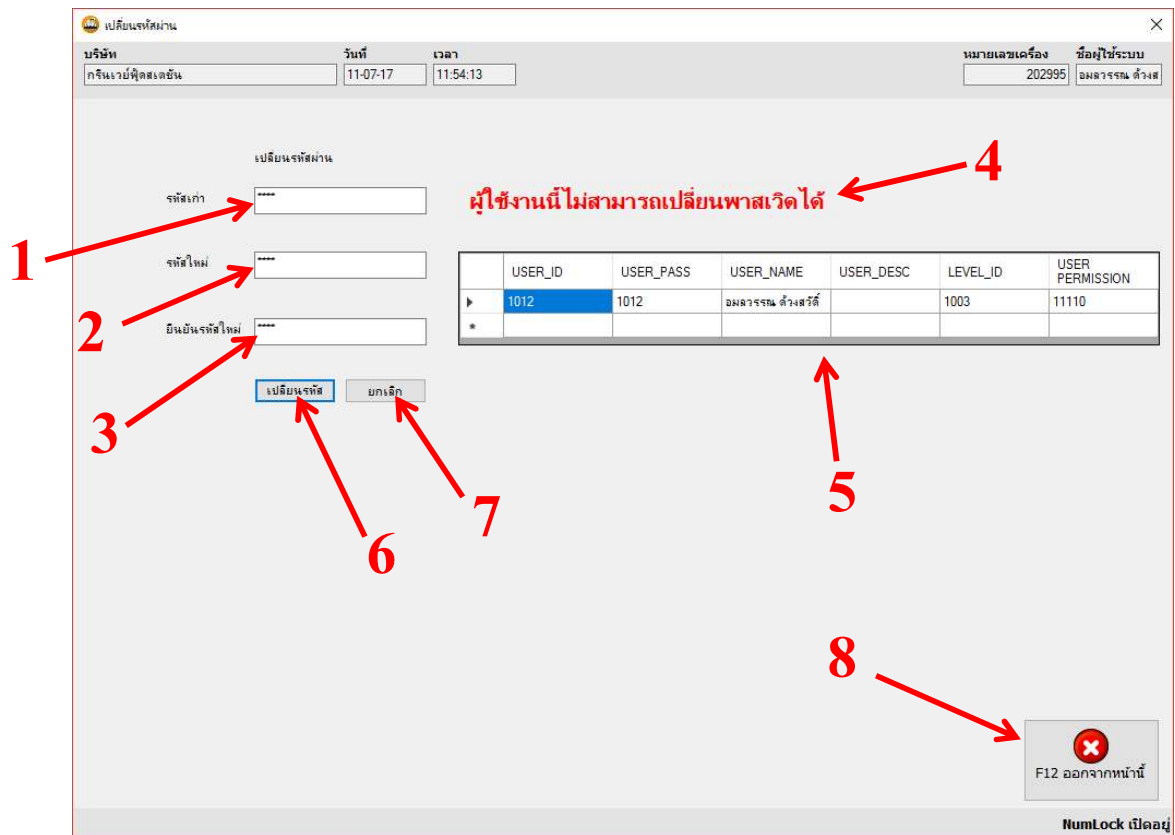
เปลี่ยนรหัสผ่าน

บริษัท
กรีนเวย์ฟู้ดสเตชั่น
วันที่
11-07-17
เวลา
11:54:13
หมายเลขเครื่อง
202995
ชื่อผู้ใช้ระบบ
อมลวรรณ ด้วงส

เปลี่ยนรหัสผ่าน
รหัสเก่า *****
รหัสใหม่ *****
ยืนยันรหัสใหม่ *****

เปลี่ยนรหัส
ยกเลิก

ผู้ใช้งานนี้ไม่สามารถเปลี่ยนพาสเวิดได้

| | USER_ID | USER_PASS | USER_NAME | USER_DESC | LEVEL_ID | USER PERMISSION |
|---|---|---|---|---|---|---|
| ▸ | 1012 | 1012 | อมลวรรณ ด้วงสวัสดิ์ | | 1003 | 11110 |
| * | | | | | | |

1
2
3
4
5
6
7
8

F12 ออกจากหน้านี้

NumLock เปิดอยู่